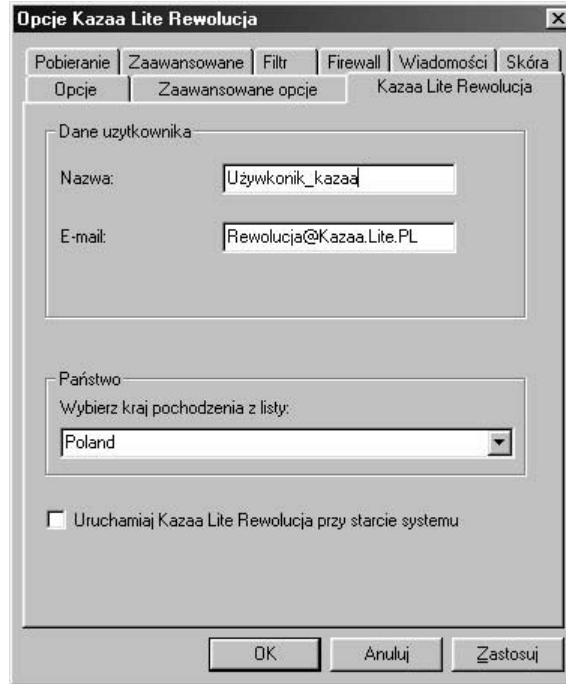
Opcje Kazaa Lite Rewolucja

Pobieranie | Zaawansowane | Filtr | Firewall | Wiadomości | Skóra
Opcje | Zaawansowane opcje | Kazaa Lite Rewolucja

Dane uzytkownika

Nazwa: Używkonik_kazaa

E-mail: Rewolucja@Kazaa.Lite.PL

Państwo

Wybierz kraj pochodzenia z listy:

Poland

Uruchamiaj Kazaa Lite Rewolucja przy starcie systemu

OK | Anuluj | Zastosuj